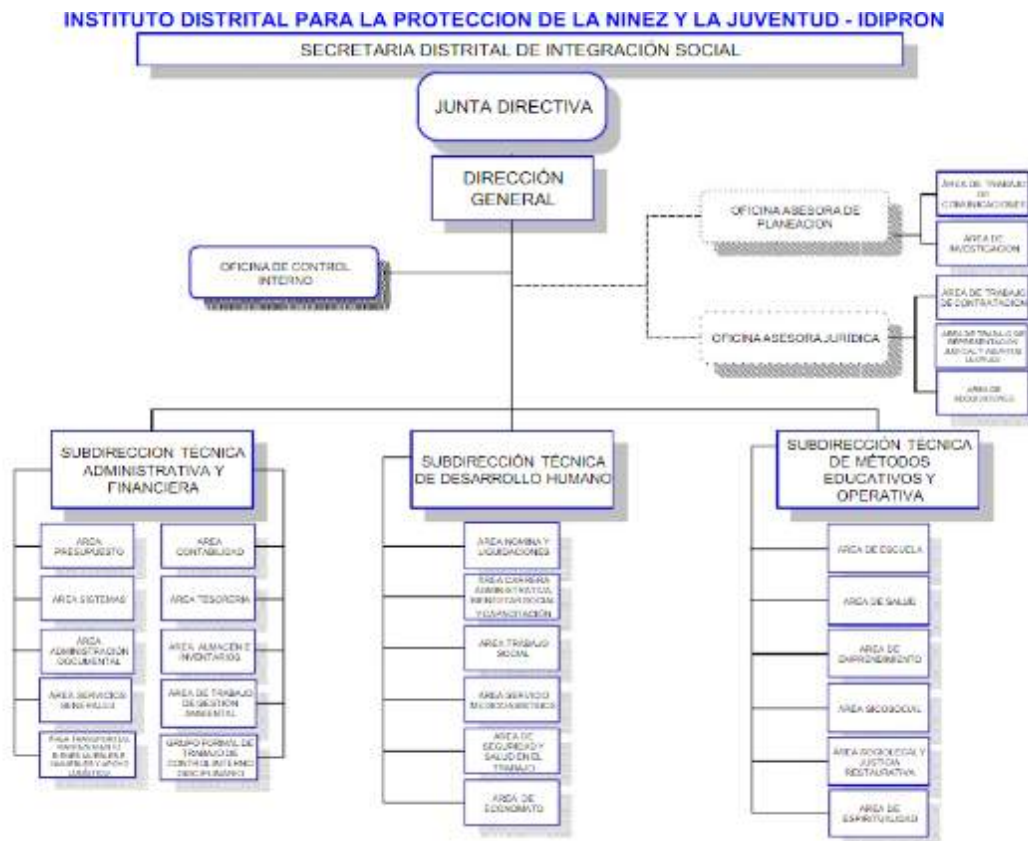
INSTITUTO DISTRITAL PARA LA PROTECCION DE LA NINEZ Y LA JUVENTUD - IDIPRON

SECRETARIA DISTRITAL DE INTEGRACIÓN SOCIAL

JUNTA DIRECTIVA

DIRECCIÓN GENERAL

OFICINA DE CONTROL INTERNO

OFICINA ASESORA DE PLANEACION

AREA DE TRABAJO DE COMUNICACIONES

AREA DE INVESTIGACION

OFICINA ASESORA JURIDICA

AREA DE TRABAJO DE CONTRATACION

AREA DE TRABAJO DE REPRESENTACION JUDICIAL Y ASUNTOS LEGALES

AREA DE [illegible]

SUBDIRECCION TECNICA ADMINISTRATIVA Y FINANCIERA

AREA PRESUPUESTO

AREA SISTEMAS

AREA ADMINISTRACION DOCUMENTAL

AREA SERVICIOS GENERALES

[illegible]

AREA CONTABILIDAD

AREA TESORERIA

AREA ALMACEN E INVENTARIOS

AREA DE TRABAJO DE GESTION AMBIENTAL

GRUPO FORMAL DE TRABAJO DE CONTROL INTERNO DISCIPLINARIO

SUBDIRECCIÓN TÉCNICA DE DESARROLLO HUMANO

AREA NOMINA Y LIQUIDACIONES

AREA CARRERA ADMINISTRATIVA, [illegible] Y CAPACITACION

AREA TRABAJO SOCIAL

AREA SERVICIO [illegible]

AREA DE SEGURIDAD Y SALUD EN EL TRABAJO

AREA DE ECONOMATO

SUBDIRECCIÓN TÉCNICA DE MÉTODOS EDUCATIVOS Y OPERATIVA

AREA DE ESCUELA

AREA DE SALUD

AREA DE EMPRENDIMIENTO

AREA SICOSOCIAL

AREA SOCIOLEGAL Y JUSTICIA RESTAURATIVA

AREA DE ESPIRITUALIDAD